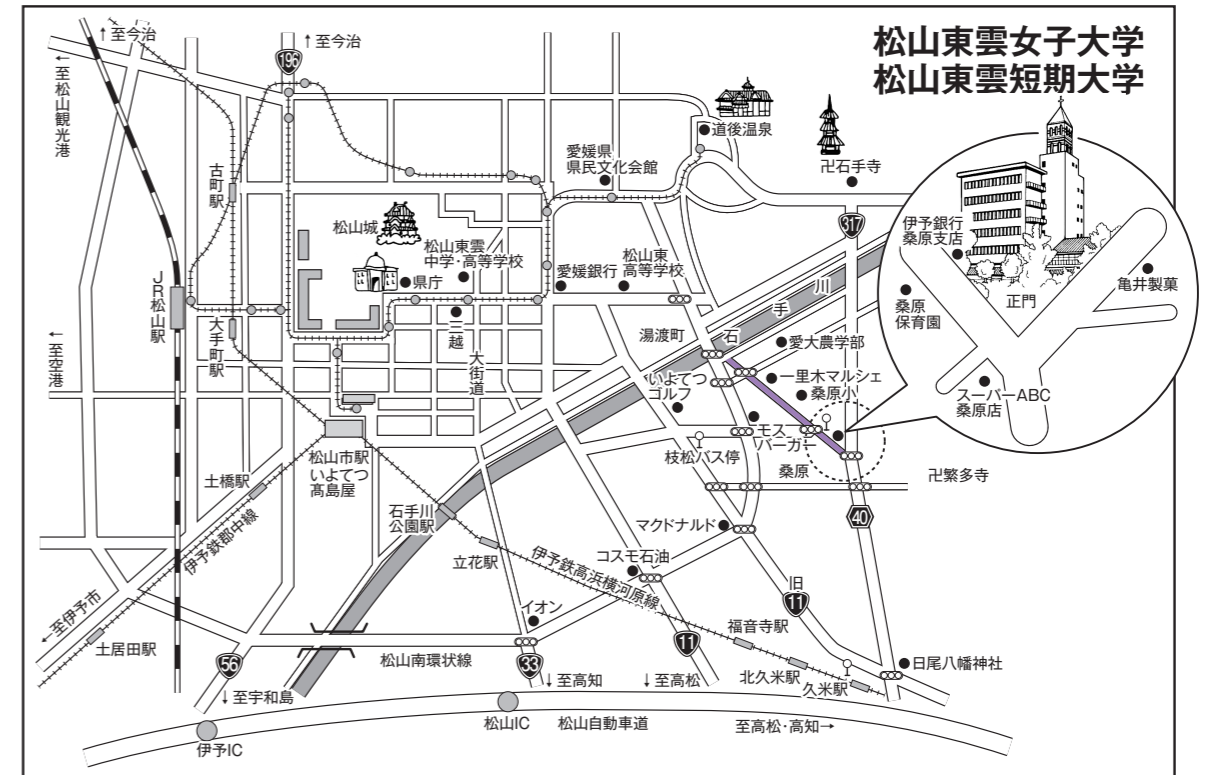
松山東雲女子大学
松山東雲短期大学

↑至今治
↑至今治
196
←至松山観光港
古町駅
愛媛県県民文化会館
道後温泉
卍石手寺
松山城
松山東雲中学・高等学校
県庁
愛媛銀行
松山東高等学校
317
JR松山駅
大手町駅
三越
大街道
湯渡町
石手川
愛大農学部
←至空港
いよてつゴルフ
一里木マルシェ
桑原小
モスバーガー
枝松バス停
桑原
卍繁多寺
土橋駅
松山市駅 いよてつ高島屋
石手川公園駅
40
マクドナルド
伊予鉄郡中線
立花駅
コスモ石油
伊予鉄高浜横河原線
旧11
←至伊予市
イオン
11
福音寺駅
土居田駅
56
松山南環状線
33
北久米駅
日尾八幡神社
久米駅
↓至宇和島
↓至高知
↓至高松
伊予IC
松山IC
松山自動車道
至高松・高知→
伊予銀行桑原支店
亀井製菓
桑原保育園
正門
スーパーABC桑原店